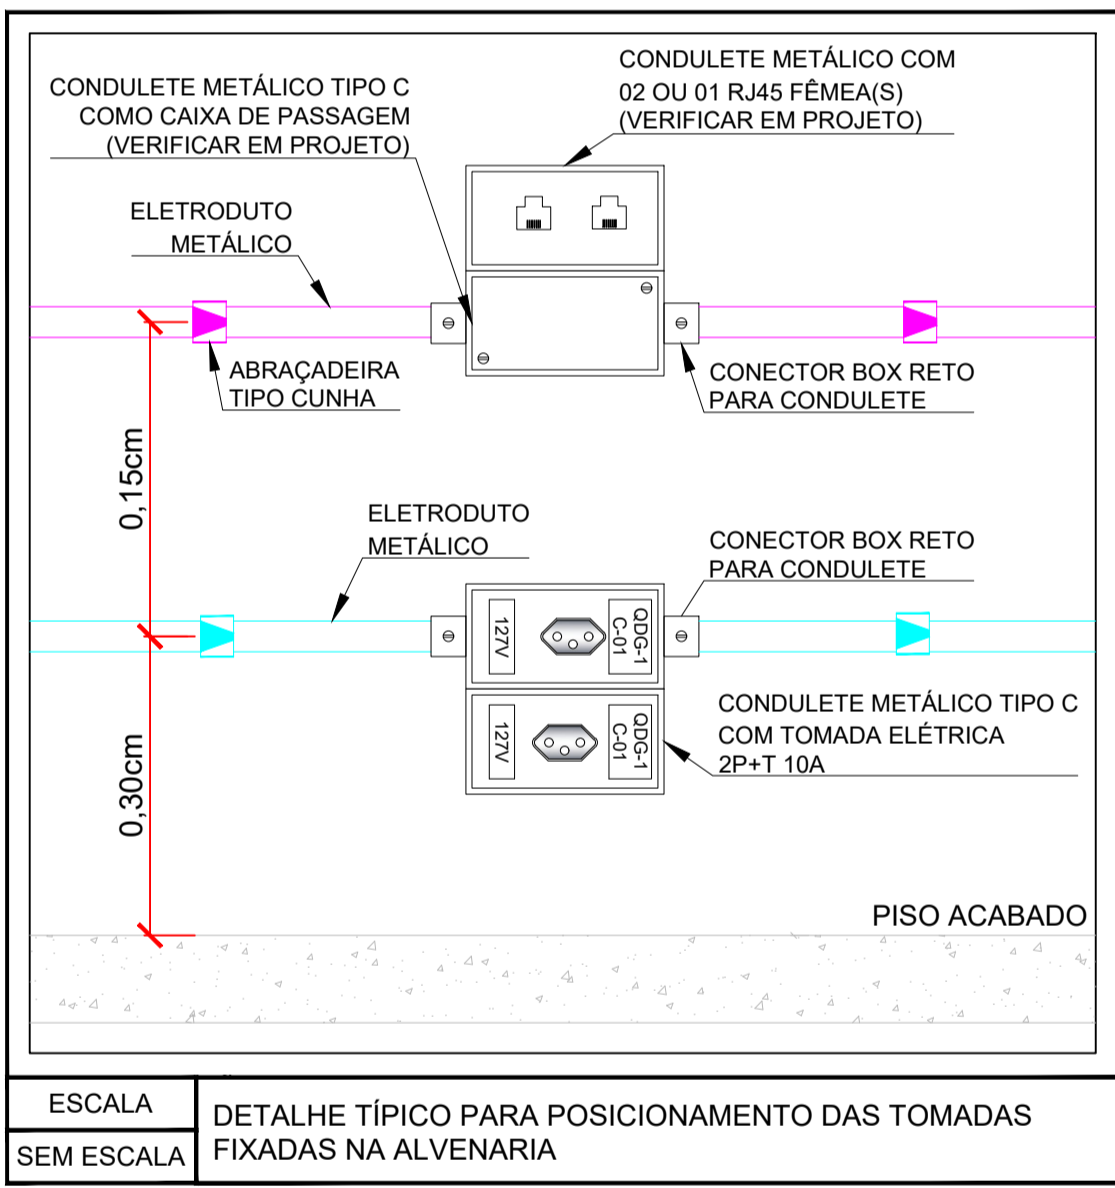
CONDULETE METÁLICO TIPO C COMO CAIXA DE PASSAGEM (VERIFICAR EM PROJETO)

CONDULETE METÁLICO COM 02 OU 01 RJ45 FÊMEA(S) (VERIFICAR EM PROJETO)

ELETRODUTO METÁLICO

ABRAÇADEIRA TIPO CUNHA

CONECTOR BOX RETO PARA CONDULETE

0,15cm

ELETRODUTO METÁLICO

CONECTOR BOX RETO PARA CONDULETE

127V

QDG-1 C-01

127V

QDG-1 C-01

CONDULETE METÁLICO TIPO C COM TOMADA ELÉTRICA 2P+T 10A

0,30cm

PISO ACABADO

| ESCALA | DETALHE TÍPICO PARA POSICIONAMENTO DAS TOMADAS FIXADAS NA ALVENARIA |
|---|---|
| SEM ESCALA | |